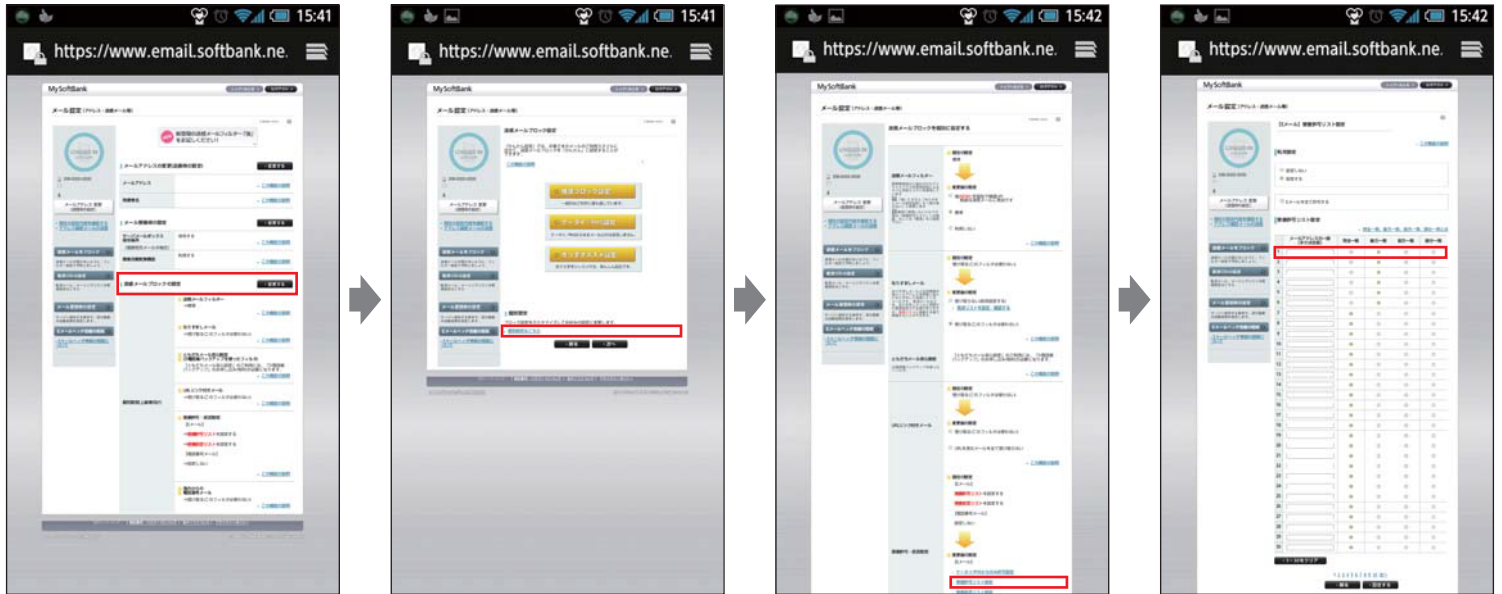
15:41
https://www.email.softbank.ne.
MySoftBank
メール設定

15:41
https://www.email.softbank.ne.
MySoftBank
迷惑メールブロック設定
一括ブロック設定
ケータイ・PHS設定
おすすめ設定

15:42
https://www.email.softbank.ne.
MySoftBank
メール設定
迷惑メールブロックを個別に設定する

15:42
https://www.email.softbank.ne.
MySoftBank
メール設定